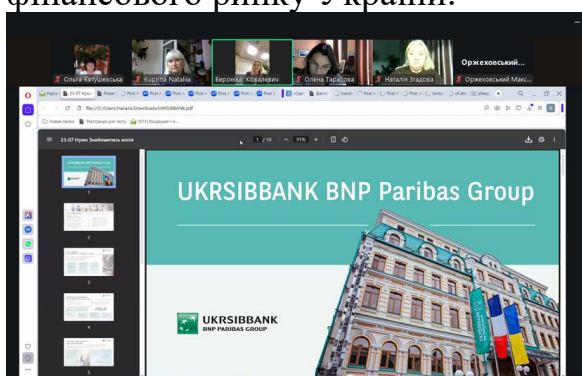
фінансового ринку у країні.

Ольга Калушевська
Kurpita Natalia
Вероніка Ковалевич
Олена Тарасова
Наталія Згадова
Оржеховський...
Оржеховський Макс...

23-07 Нумо Знайомитись копія
file:///C:/Users/Natalie/Downloads/UKRSIBBANK.pdf
Новая вкладка
Реєстрація для тесту
1 / 10
91%

UKRSIBBANK BNP Paribas Group

UKRSIBBANK
BNP PARIBAS GROUP